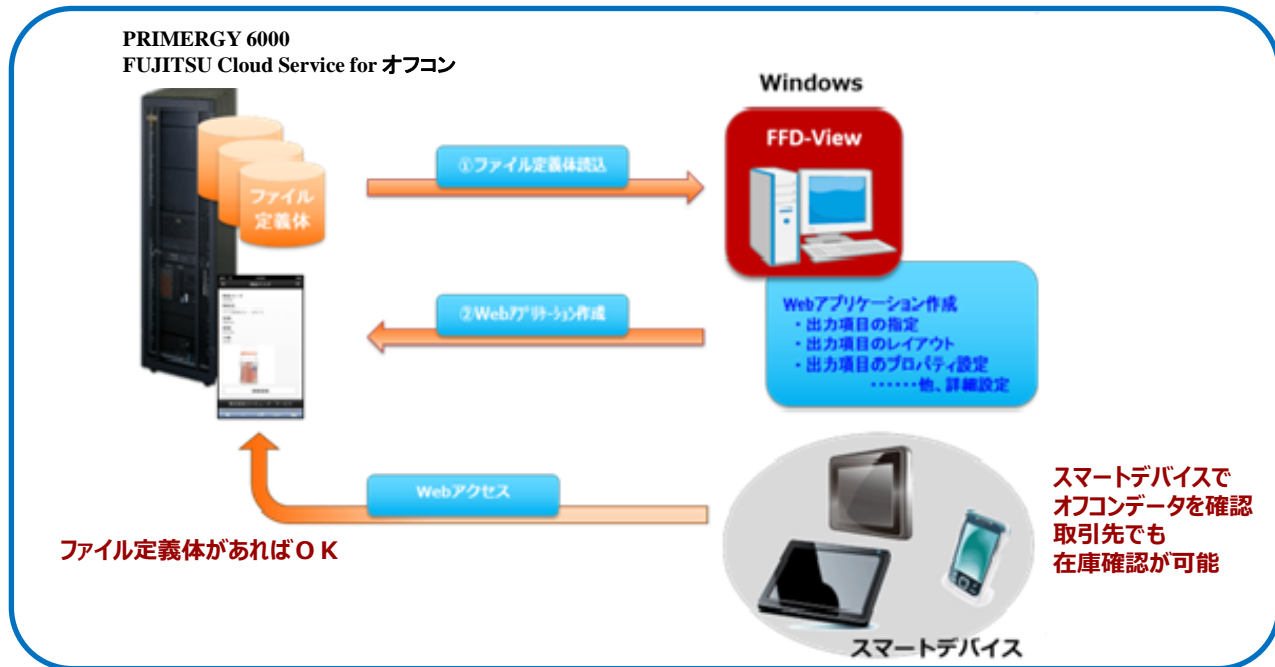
PRIMERGY 6000
FUJITSU Cloud Service for オフコン

ファイル定義体

Windows

FFD-View

①ファイル定義体読込

②Webアプリケーション作成

Webアプリケーション作成
・出力項目の指定
・出力項目のレイアウト
・出力項目のプロパティ設定
･･････他、詳細設定

Webアクセス

ファイル定義体があればＯＫ

スマートデバイスで
オフコンデータを確認
取引先でも
在庫確認が可能

スマートデバイス